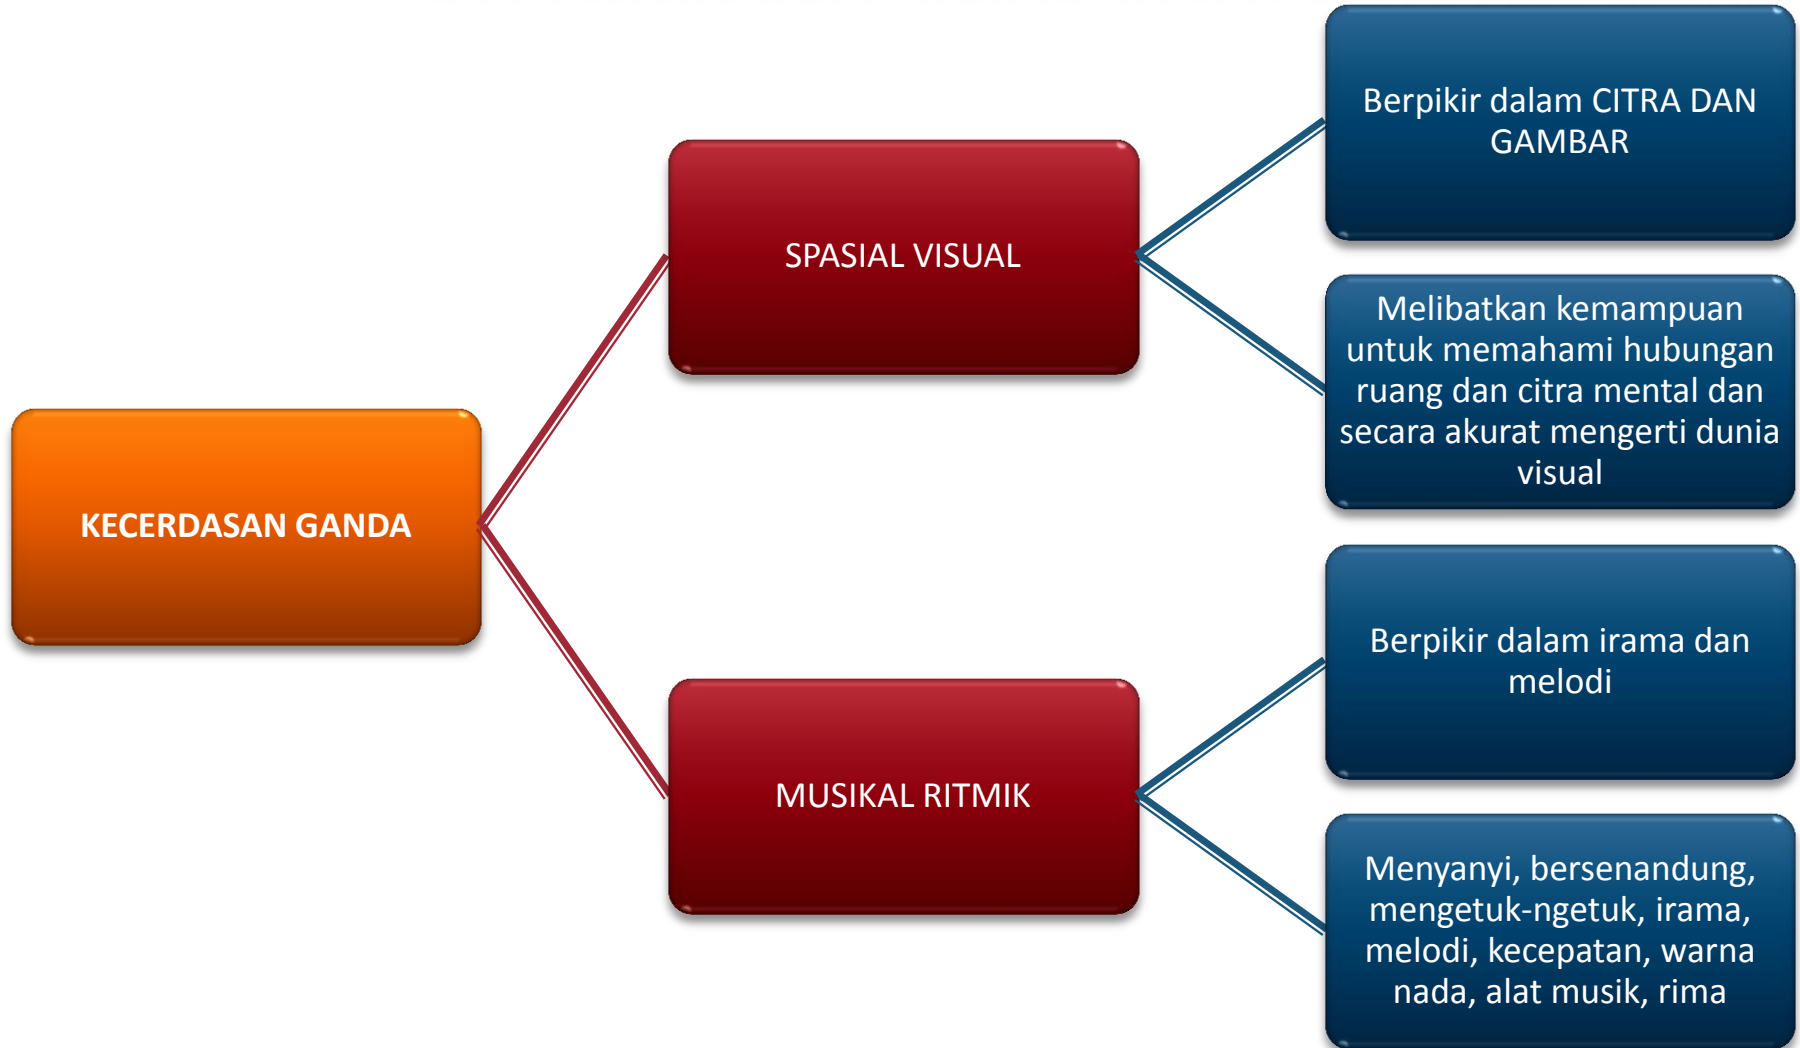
KECERDASAN GANDA

SPASIAL VISUAL

Berpikir dalam CITRA DAN GAMBAR

Melibatkan kemampuan untuk memahami hubungan ruang dan citra mental dan secara akurat mengerti dunia visual

MUSIKAL RITMIK

Berpikir dalam irama dan melodi

Menyanyi, bersenandung, mengetuk-ngetuk, irama, melodi, kecepatan, warna nada, alat musik, rima